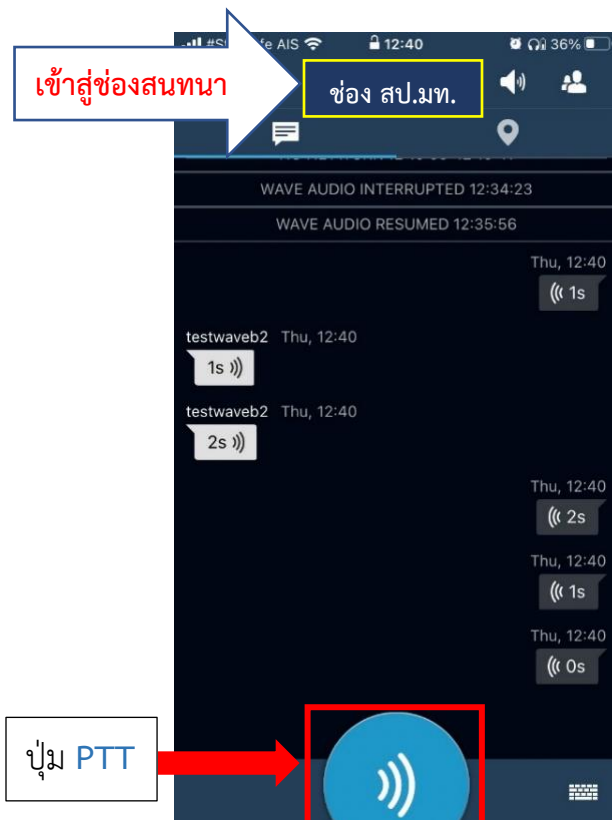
#S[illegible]fe AIS 12:40 36%

เข้าสู่ช่องสนทนา

ช่อง สป.มท.

WAVE AUDIO INTERRUPTED 12:34:23

WAVE AUDIO RESUMED 12:35:56

Thu, 12:40
1s

testwaveb2 Thu, 12:40
1s

testwaveb2 Thu, 12:40
2s

Thu, 12:40
2s

Thu, 12:40
1s

Thu, 12:40
0s

ปุ่ม PTT